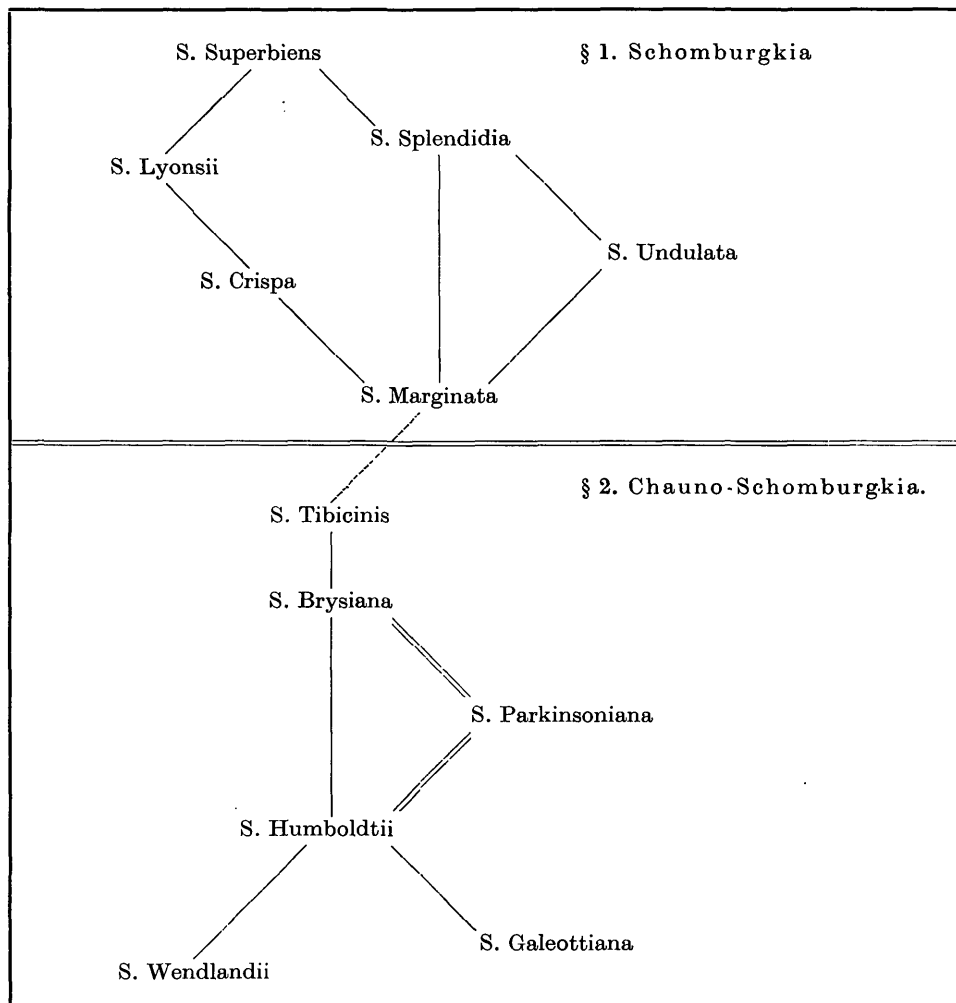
S. Superbiens

§ 1. Schomburgkia

S. Splendidia

S. Lyonsii

S. Undulata

S. Crispa

S. Marginata

§ 2. Chauno-Schomburgkia.

S. Tibicinis

S. Brysiana

S. Parkinsoniana

S. Humboldtii

S. Galeottiana

S. Wendlandii